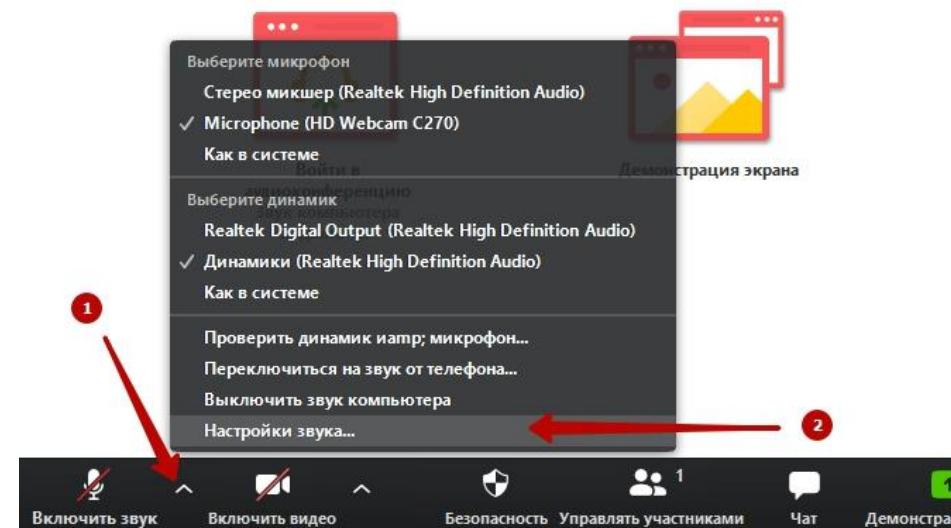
Выберите микрофон
Стерео микшер (Realtek High Definition Audio)
✓ Microphone (HD Webcam C270)
Как в системе

Войти в аудиоконференцию звук компьютера

Демонстрация экрана

Выберите динамик
Realtek Digital Output (Realtek High Definition Audio)
✓ Динамики (Realtek High Definition Audio)
Как в системе

Проверить динамик иамр; микрофон...
Переключиться на звук от телефона...
Выключить звук компьютера
Настройки звука...

1
2

Включить звук
Включить видео
Безопасность
Управлять участниками
1
Чат
Демонстр